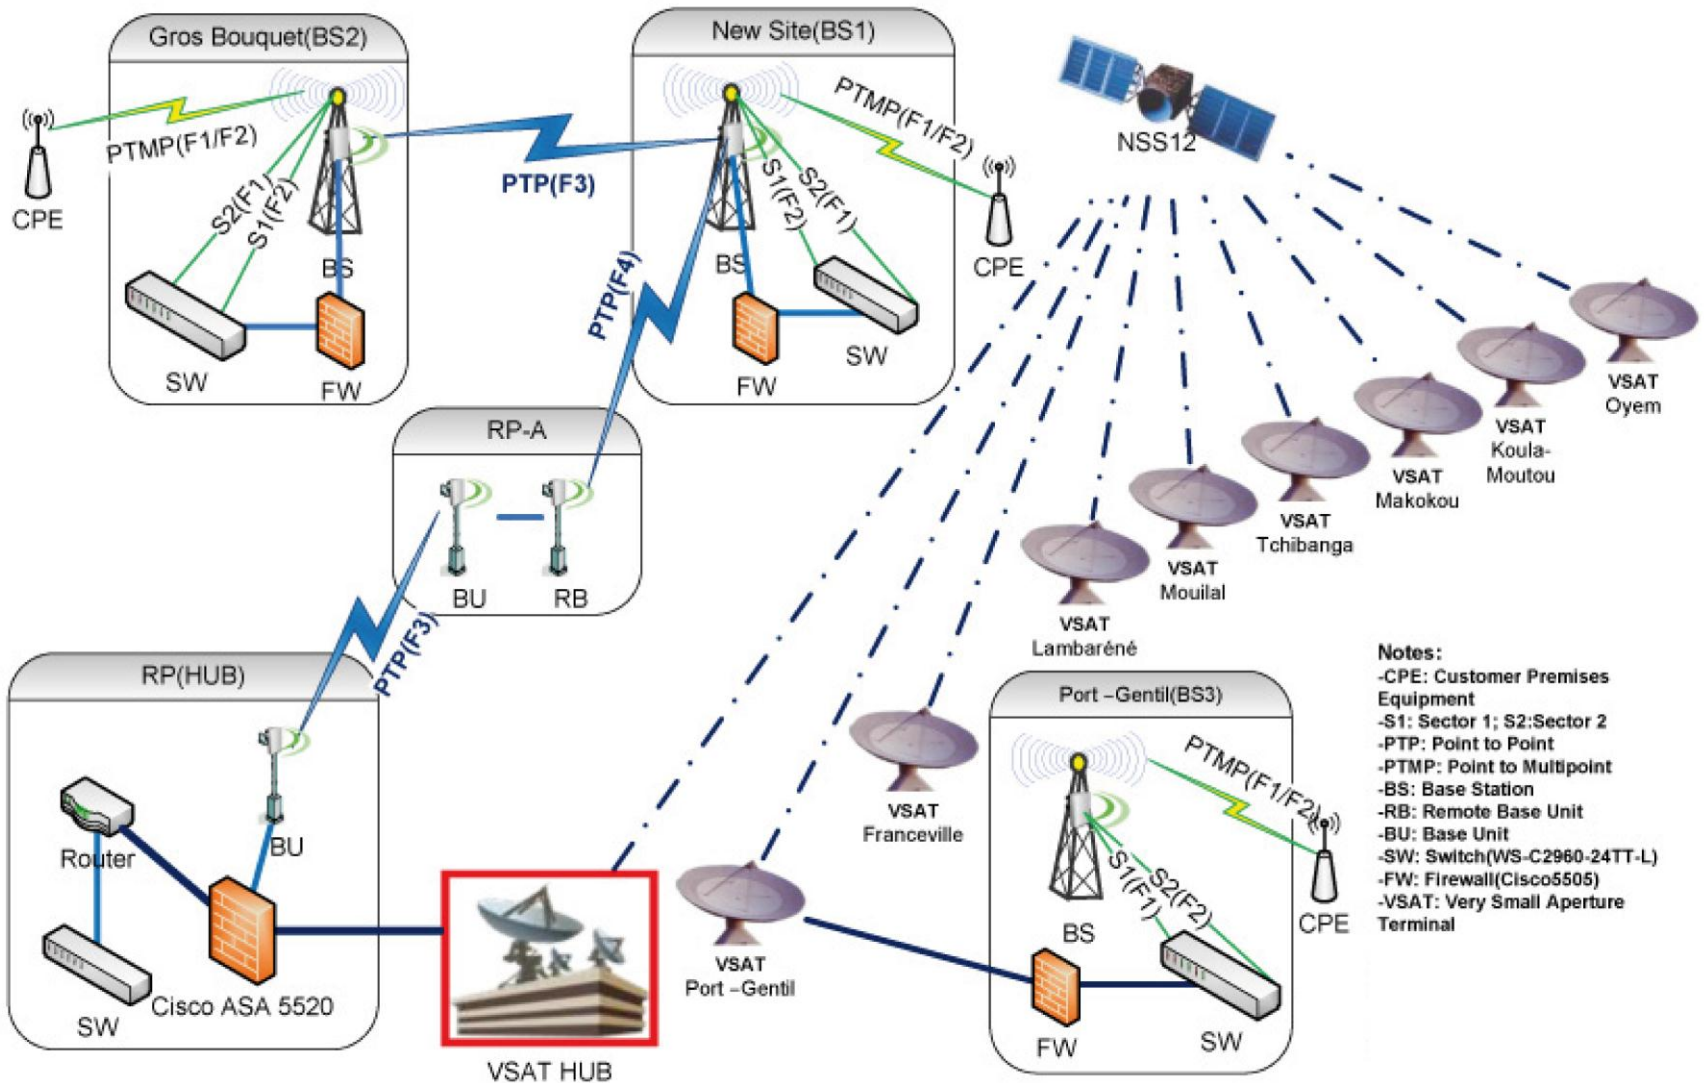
Gros Bouquet(BS2)

PTMP(F1/F2)

CPE

S2(F1)

S1(F2)

BS

SW

FW

PTP(F3)

New Site(BS1)

PTMP(F1/F2)

S1(F2)

S2(F1)

BS

CPE

FW

SW

PTP(F4)

NSS12

RP-A

BU

RB

PTP(F3)

RP(HUB)

Router

BU

SW

Cisco ASA 5520

VSAT HUB

VSAT Oyem

VSAT Koula-Moutou

VSAT Makokou

VSAT Tchibanga

VSAT Mouilal

VSAT Lambaréné

VSAT Franceville

VSAT Port –Gentil

Port –Gentil(BS3)

PTMP(F1/F2)

BS

S1(F1)

S2(F2)

CPE

FW

SW

Notes:
-CPE: Customer Premises Equipment
-S1: Sector 1; S2:Sector 2
-PTP: Point to Point
-PTMP: Point to Multipoint
-BS: Base Station
-RB: Remote Base Unit
-BU: Base Unit
-SW: Switch(WS-C2960-24TT-L)
-FW: Firewall(Cisco5505)
-VSAT: Very Small Aperture Terminal